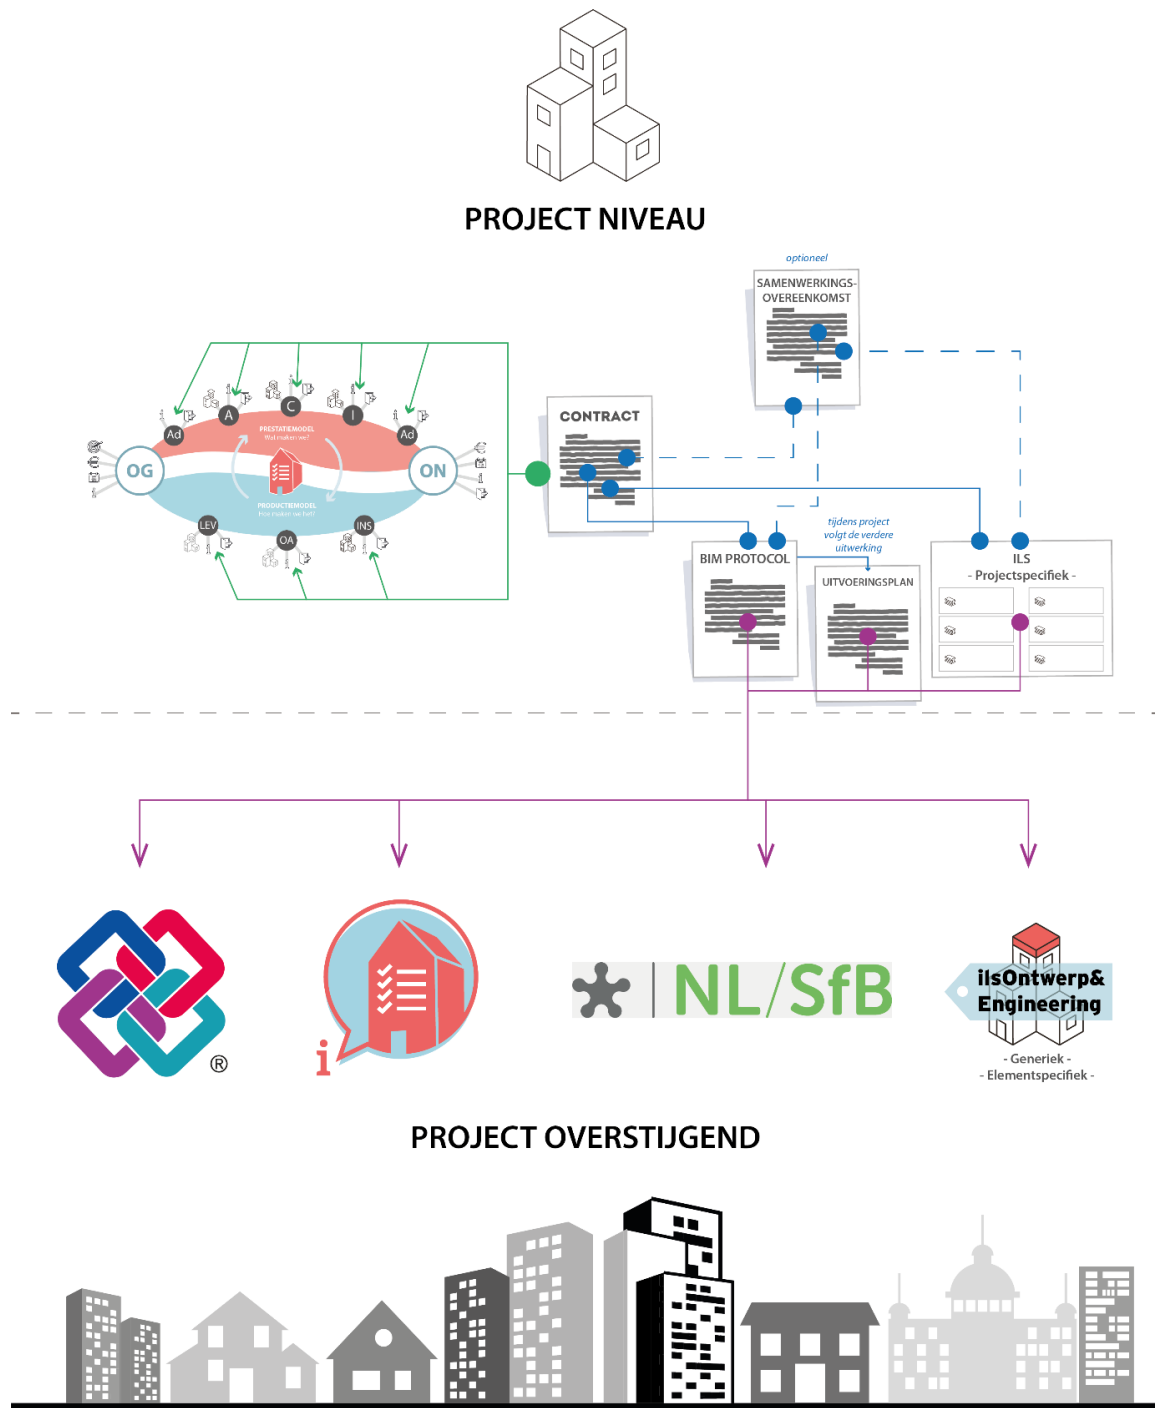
PROJECT NIVEAU

optioneel

SAMENWERKINGS-OVEREENKOMST

CONTRACT

A
C
I
Ad
Ad
OG
ON
PRESTATIEMODEL
Wat maken we?
PRODUCTIEMODEL
Hoe maken we het?
LEV
OA
INS

tijdens project volgt de verdere uitwerking

BIM PROTOCOL

UITVOERINGSPLAN

ILS
- Projectspecifiek -

NL/SfB

ilsOntwerp& Engineering
- Generiek -
- Elementspecifiek -

PROJECT OVERSTIJGEND